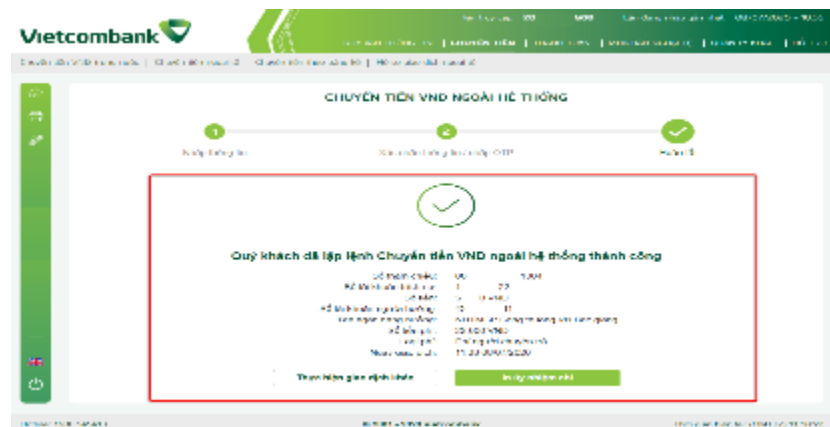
Vietcombank

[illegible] | CHUYỂN TIỀN | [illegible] | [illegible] | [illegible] | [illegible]

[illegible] | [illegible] | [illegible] | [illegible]

CHUYỂN TIỀN VND NGOÀI HỆ THỐNG

1 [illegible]
2 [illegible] OTP
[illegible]

Quý khách đã lập lệnh Chuyển tiền VND ngoài hệ thống thành công

Số tham chiếu: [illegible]
Số tài khoản trích nợ: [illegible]
Số tiền: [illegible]
Số tài khoản người hưởng: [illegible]
Tên ngân hàng hưởng: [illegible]
Số tiền phí: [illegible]
Loại phí: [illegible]
Ngày giao dịch: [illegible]

Thực hiện giao dịch khác
In ủy nhiệm chi